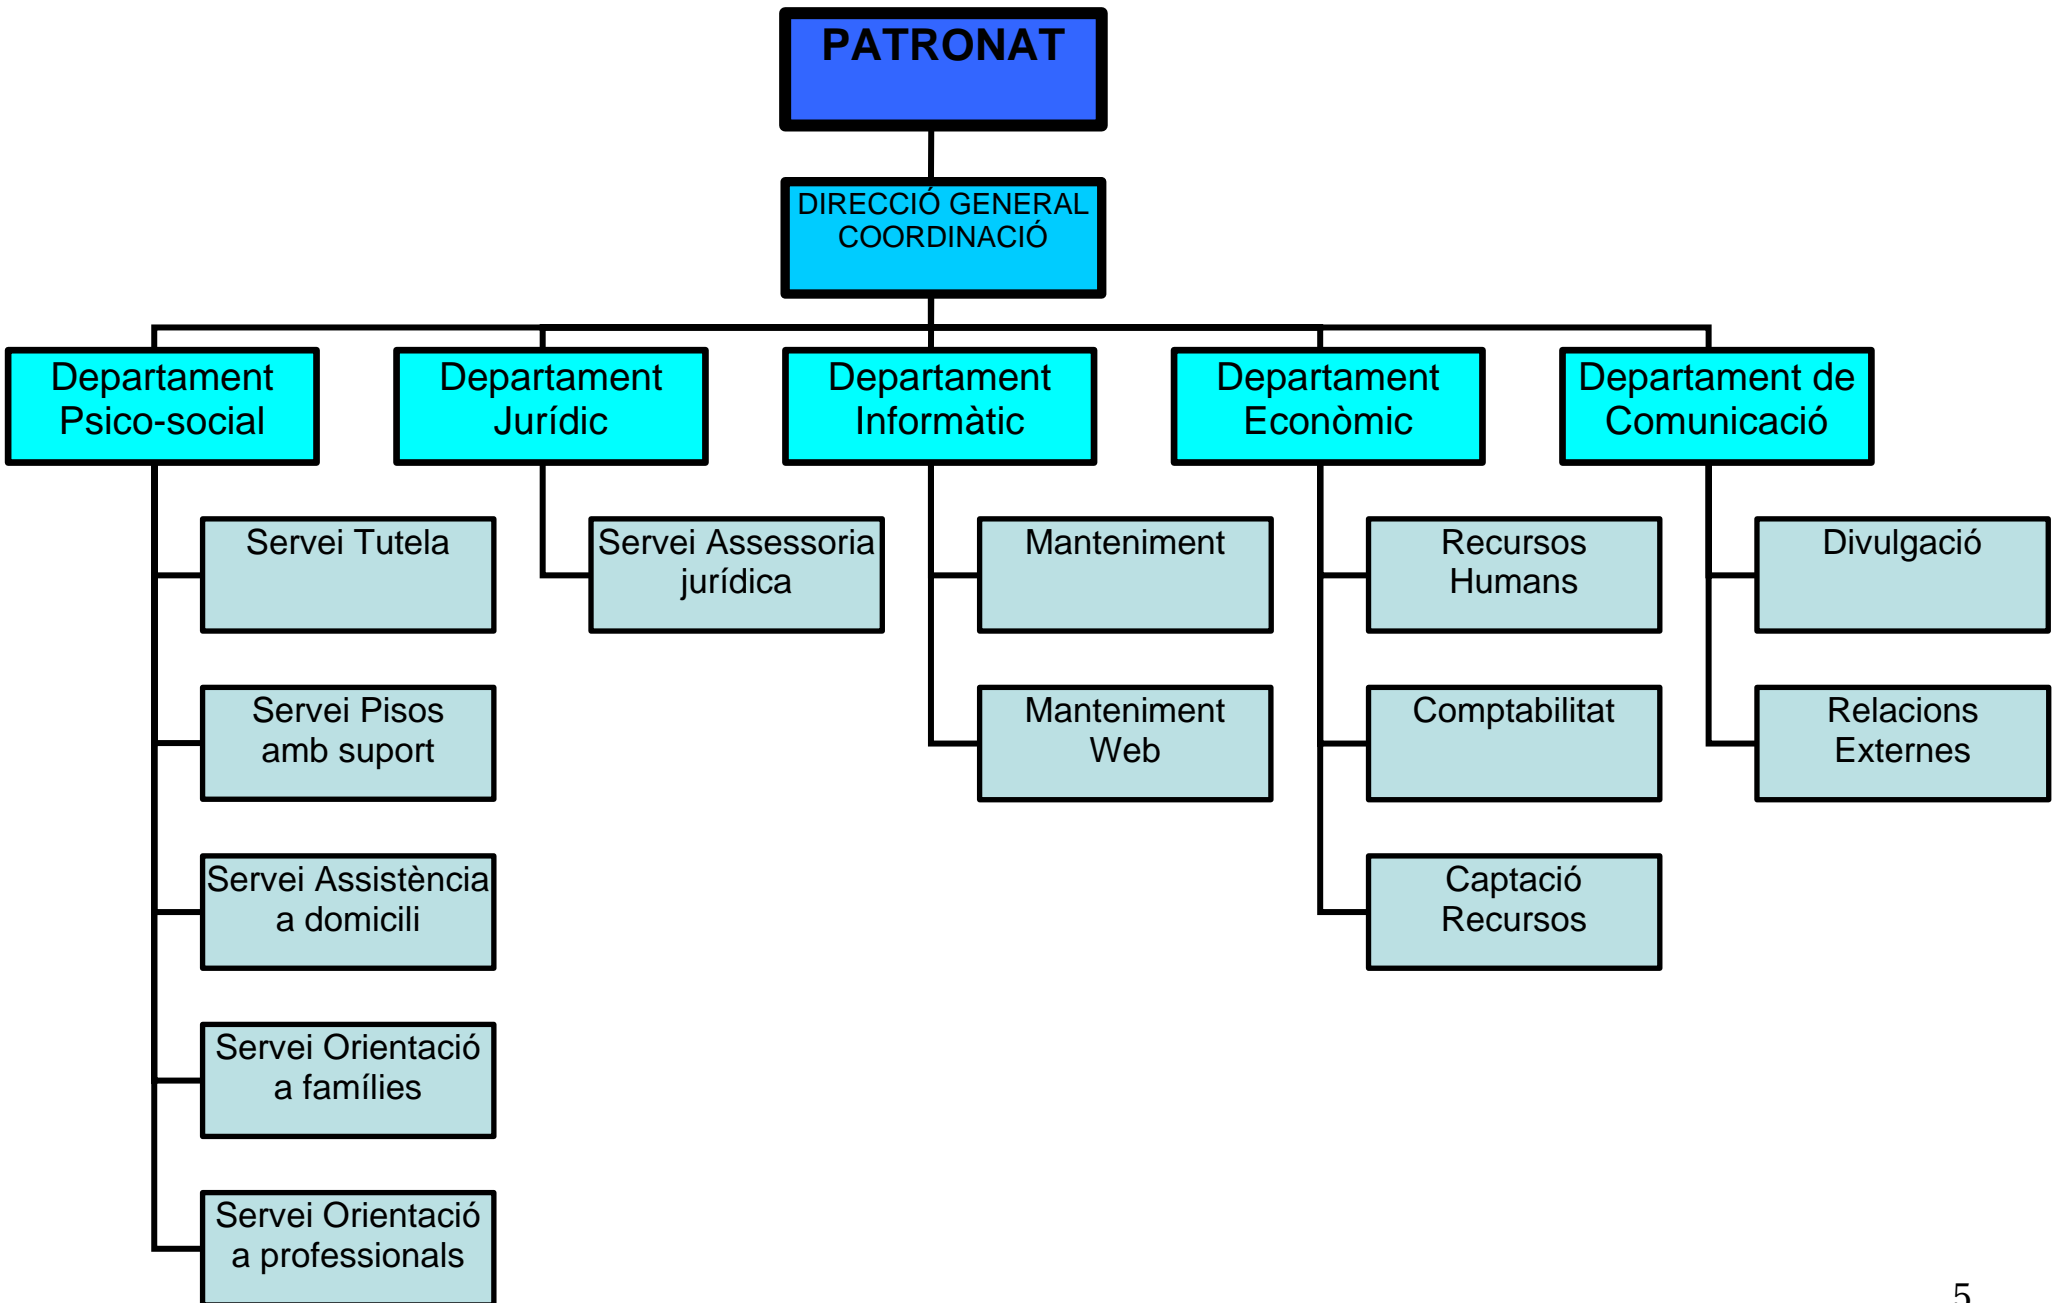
PATRONAT

DIRECCIÓ GENERAL
COORDINACIÓ

Departament Psico-social

Departament Jurídic

Departament Informàtic

Departament Econòmic

Departament de Comunicació

Servei Tutela

Servei Pisos amb suport

Servei Assistència a domicili

Servei Orientació a famílies

Servei Orientació a professionals

Servei Assessoria jurídica

Manteniment

Manteniment Web

Recursos Humans

Comptabilitat

Captació Recursos

Divulgació

Relacions Externes

5